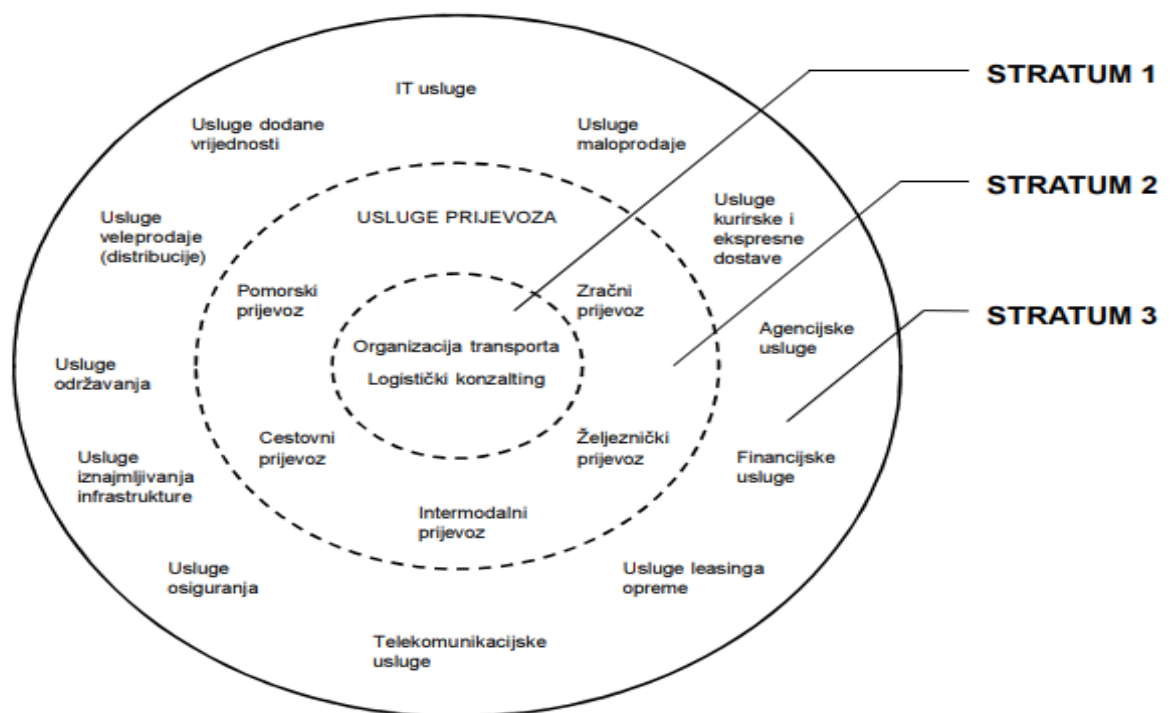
STRATUM 1

STRATUM 2

STRATUM 3

IT usluge

Usluge dodane vrijednosti

Usluge maloprodaje

USLUGE PRIJEVOZA

Usluge kurirske i ekspresne dostave

Usluge veleprodaje (distribucije)

Pomorski prijevoz

Zračni prijevoz

Agencijske usluge

Organizacija transporta

Logistički konzalting

Usluge održavanja

Cestovni prijevoz

Željeznički prijevoz

Financijske usluge

Usluge iznajmljivanja infrastrukture

Intermodalni prijevoz

Usluge osiguranja

Usluge leasinga opreme

Telekomunikacijske usluge